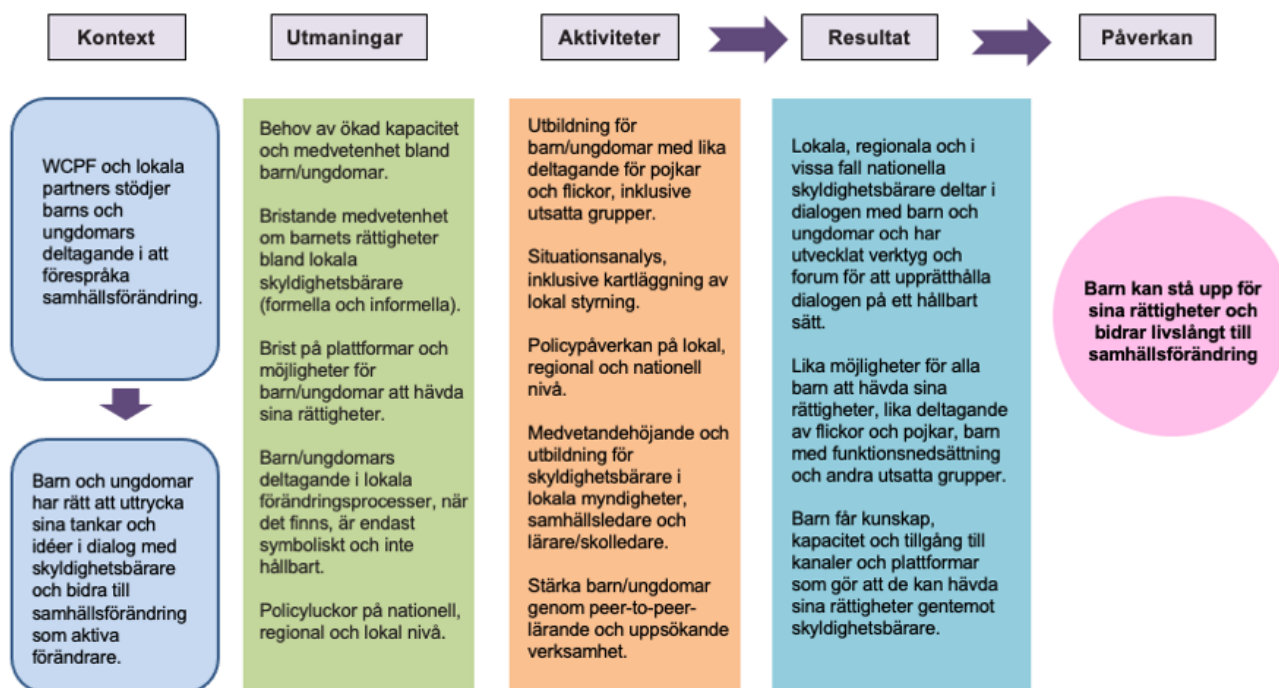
Kontext

Utmaningar

Aktiviteter

Resultat

Påverkan

WCPF och lokala partners stödjer barns och ungdomars deltagande i att förespråka samhällsförändring.

Barn och ungdomar har rätt att uttrycka sina tankar och idéer i dialog med skyldighetsbärare och bidra till samhällsförändring som aktiva förändrare.

Behov av ökad kapacitet och medvetenhet bland barn/ungdomar.

Bristande medvetenhet om barnets rättigheter bland lokala skyldighetsbärare (formella och informella).

Brist på plattformar och möjligheter för barn/ungdomar att hävda sina rättigheter.

Barn/ungdomars deltagande i lokala förändringsprocesser, när det finns, är endast symboliskt och inte hållbart.

Policyluckor på nationell, regional och lokal nivå.

Utbildning för barn/ungdomar med lika deltagande för pojkar och flickor, inklusive utsatta grupper.

Situationsanalys, inklusive kartläggning av lokal styrning.

Policypåverkan på lokal, regional och nationell nivå.

Medvetandehöjande och utbildning för skyldighetsbärare i lokala myndigheter, samhällsledare och lärare/skolledare.

Stärka barn/ungdomar genom peer-to-peer-lärande och uppsökande verksamhet.

Lokala, regionala och i vissa fall nationella skyldighetsbärare deltar i dialogen med barn och ungdomar och har utvecklat verktyg och forum för att upprätthålla dialogen på ett hållbart sätt.

Lika möjligheter för alla barn att hävda sina rättigheter, lika deltagande av flickor och pojkar, barn med funktionsnedsättning och andra utsatta grupper.

Barn får kunskap, kapacitet och tillgång till kanaler och plattformar som gör att de kan hävda sina rättigheter gentemot skyldighetsbärare.

Barn kan stå upp för sina rättigheter och bidrar livslångt till samhällsförändring